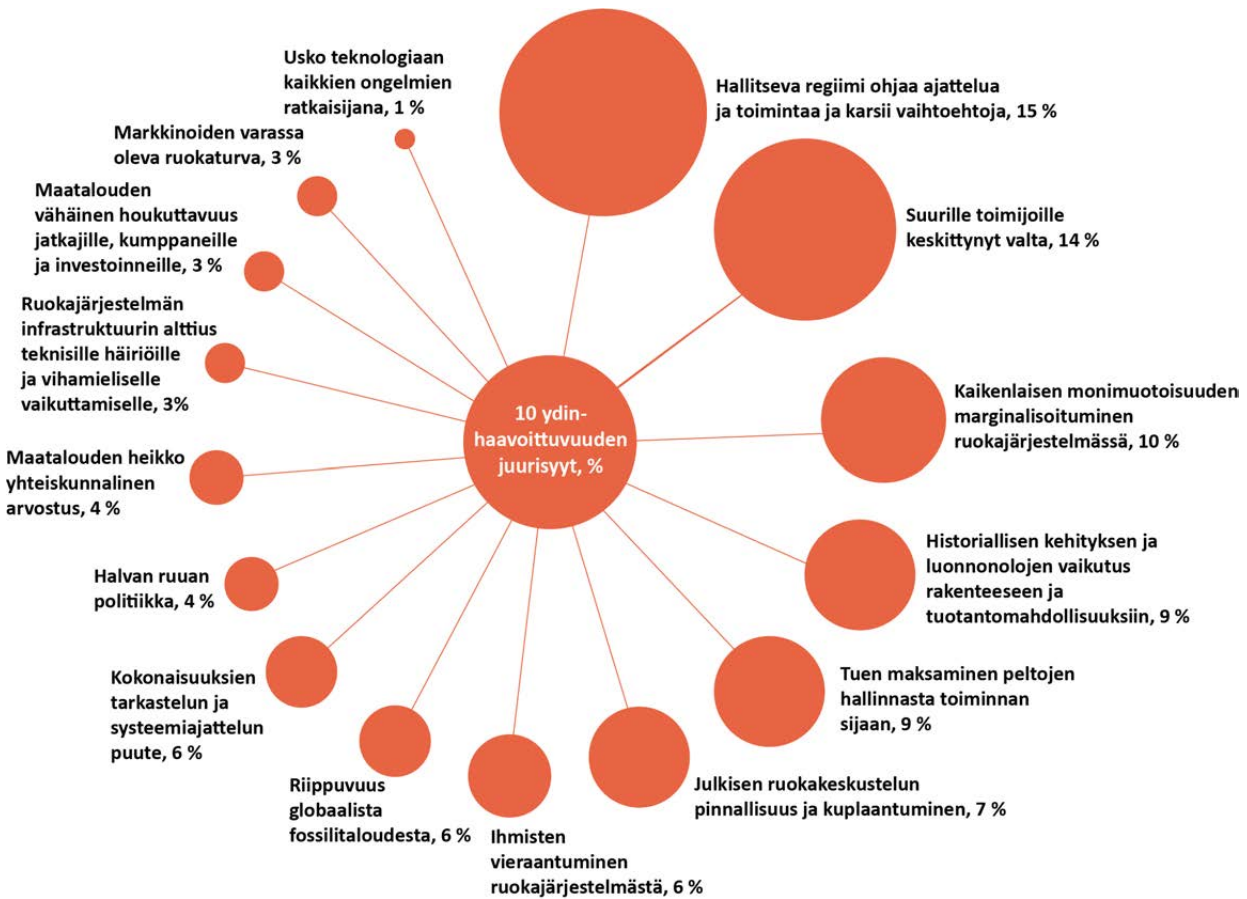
10 ydinhaavoittuvuuden juurisyyt, %

Usko teknologiaan kaikkien ongelmien ratkaisijana, 1 %

Hallitseva regiimi ohjaa ajattelua ja toimintaa ja karsii vaihtoehtoja, 15 %

Suurille toimijoille keskittynyt valta, 14 %

Kaikenlaisen monimuotoisuuden marginalisoituminen ruokajärjestelmässä, 10 %

Historiallisen kehityksen ja luonnonolojen vaikutus rakenteeseen ja tuotantomahdollisuuksiin, 9 %

Tuen maksaminen peltojen hallinnasta toiminnan sijaan, 9 %

Julkisen ruokakeskustelun pinnallisuus ja kuplaantuminen, 7 %

Ihmisten vieraantuminen ruokajärjestelmästä, 6 %

Riippuvuus globaalista fossilitaloudesta, 6 %

Kokonaisuuksien tarkastelun ja systeemiajattelun puute, 6 %

Halvan ruuan politiikka, 4 %

Maatalouden heikko yhteiskunnalinen arvostus, 4 %

Ruokajärjestelmän infrastruktuurin alttius teknisille häiriöille ja vihamieliselle vaikuttamiselle, 3%

Maatalouden vähäinen houkuttavuus jatkajille, kumppaneille ja investoinneille, 3 %

Markkinoiden varassa oleva ruokaturva, 3 %